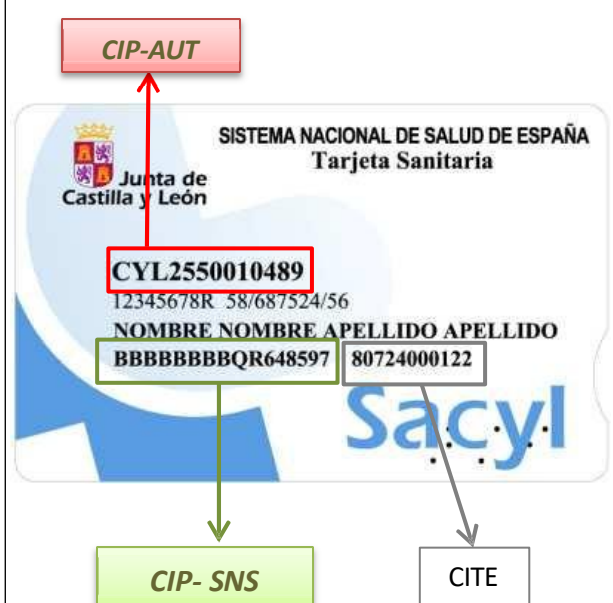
CIP-AUT

SISTEMA NACIONAL DE SALUD DE ESPAÑA
Tarjeta Sanitaria

Junta de Castilla y León

CYL2550010489
12345678R 58/687524/56
NOMBRE NOMBRE APELLIDO APELLIDO
BBBBBBBBQR648597 80724000122

Sacyl

CIP- SNS

CITE